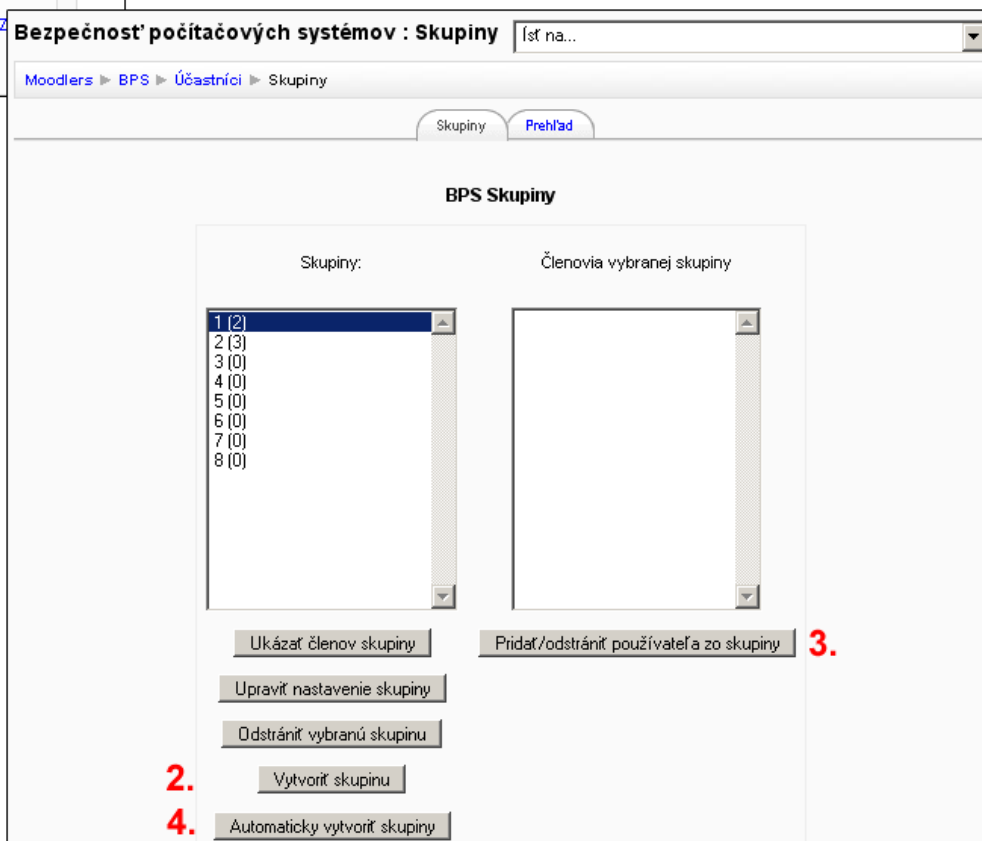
Bezpečnosť počítačových systémov : Skupiny

Ísť na...

Moodlers ► BPS ► Účastníci ► Skupiny

Skupiny | Prehľad

BPS Skupiny

Skupiny:

Členovia vybranej skupiny

1 (2)
2 (3)
3 (0)
4 (0)
5 (0)
6 (0)
7 (0)
8 (0)

Ukázať členov skupiny

Pridať/odstrániť používateľa zo skupiny

3.

Upraviť nastavenie skupiny

Odstrániť vybranú skupinu

2.

Vytvoriť skupinu

4.

Automaticky vytvoriť skupiny